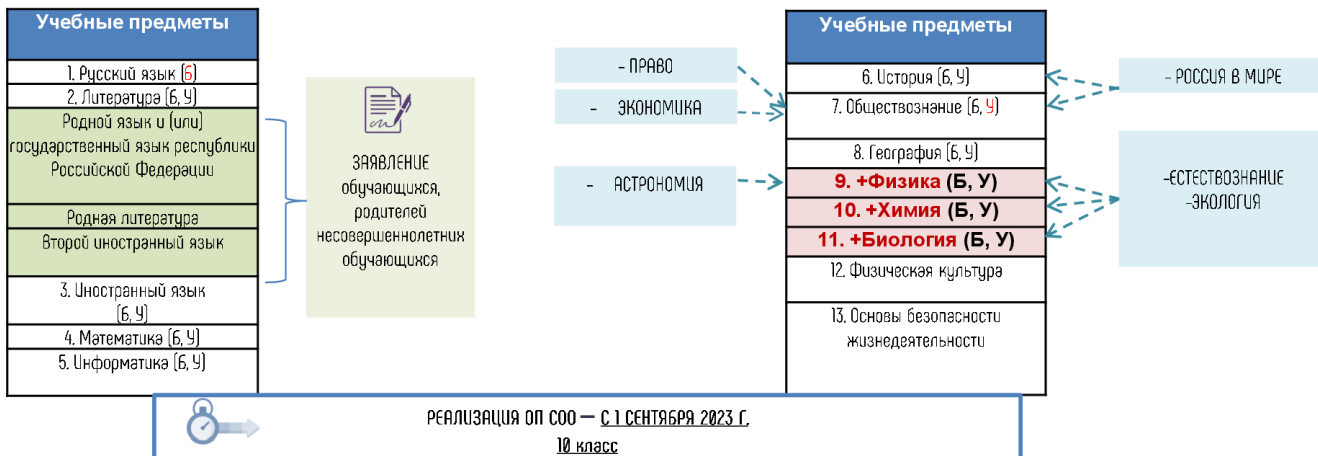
Учебные предметы

1. Русский язык (Б)
2. Литература (Б, У)
Родной язык и (или) государственный язык республики Российской Федерации
Родная литература
Второй иностранный язык
3. Иностранный язык (Б, У)
4. Математика (Б, У)
5. Информатика (Б, У)

ЗАЯВЛЕНИЕ обучающихся, родителей несовершеннолетних обучающихся

- ПРАВО
- ЭКОНОМИКА
- АСТРОНОМИЯ

Учебные предметы

6. История (Б, У)
7. Обществознание (Б, У)
8. География (Б, У)
9. +Физика (Б, У)
10. +Химия (Б, У)
11. +Биология (Б, У)
12. Физическая культура
13. Основы безопасности жизнедеятельности

- РОССИЯ В МИРЕ

-ЕСТЕСТВОЗНАНИЕ
-ЭКОЛОГИЯ

РЕАЛИЗАЦИЯ ОП СОО — С 1 СЕНТЯБРЯ 2023 Г,
10 класс